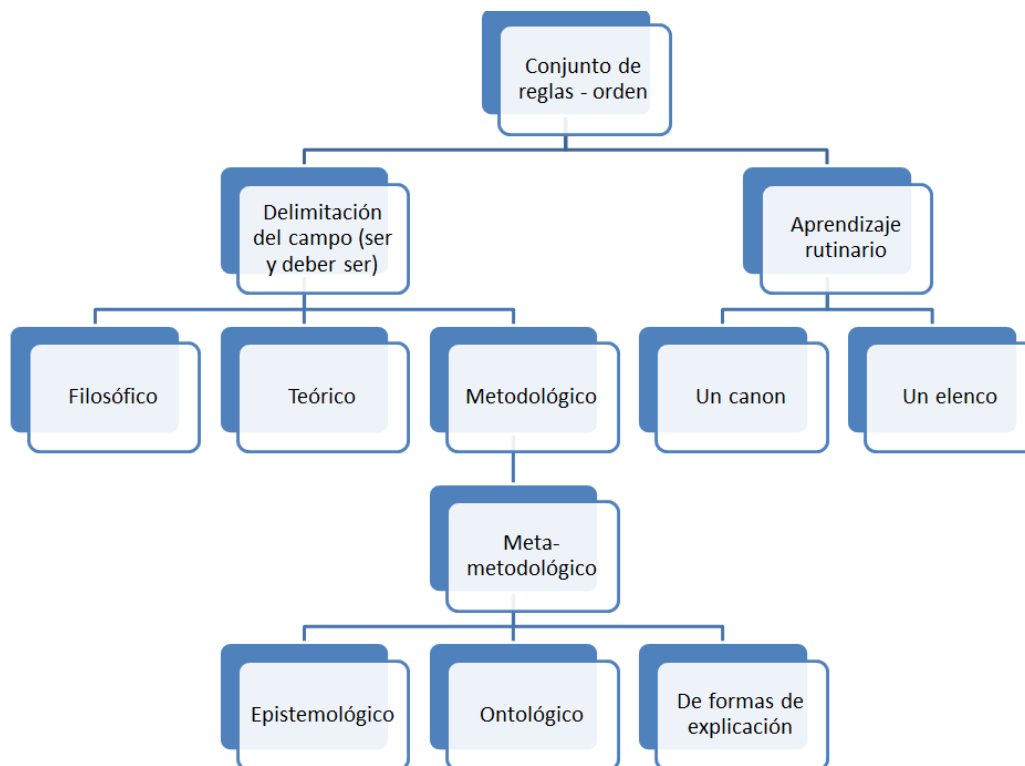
Conjunto de reglas - orden

Delimitación del campo (ser y deber ser)

Aprendizaje rutinario

Filosófico

Teórico

Metodológico

Un canon

Un elenco

Meta-metodológico

Epistemológico

Ontológico

De formas de explicación